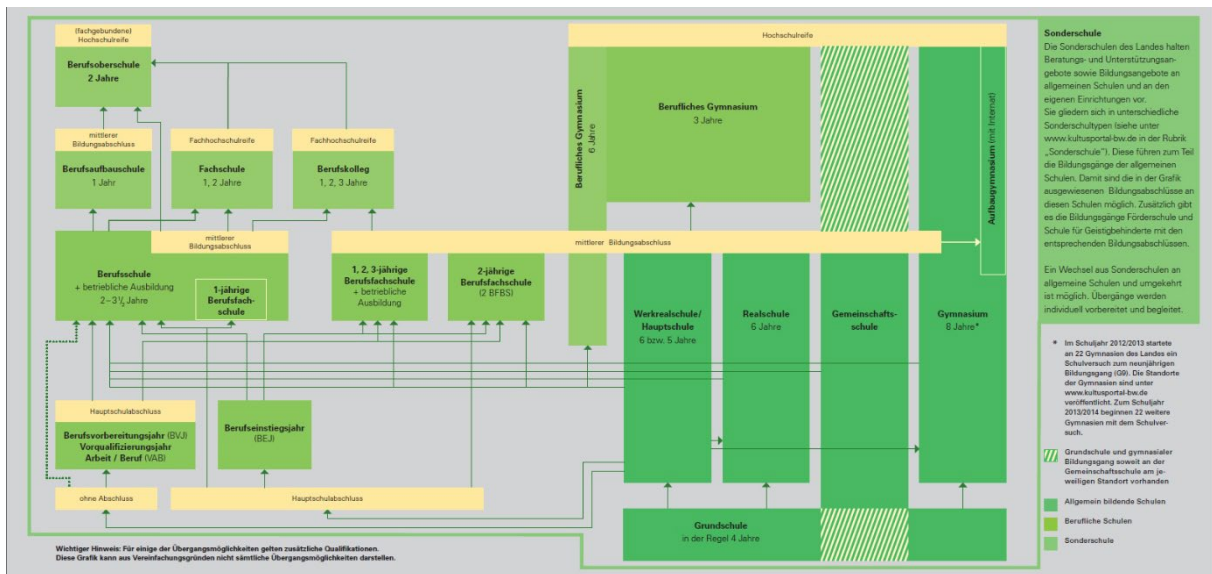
(fachgebundene) Hochschulreife

Berufsoberschule
2 Jahre

mittlerer Bildungsabschluss

Berufsaufbauschule
1 Jahr

Fachhochschulreife

Fachschule
1, 2 Jahre

Fachhochschulreife

Berufskolleg
1, 2, 3 Jahre

mittlerer Bildungsabschluss

Berufsschule
+ betriebliche Ausbildung
2 – 3½ Jahre

1-jährige Berufsfachschule

1, 2, 3-jährige Berufsfachschule
+ betriebliche Ausbildung

2-jährige Berufsfachschule
(2 BFBS)

mittlerer Bildungsabschluss

Hochschulreife

Berufliches Gymnasium
6 Jahre

Berufliches Gymnasium
3 Jahre

Aufbaugymnasium (mit Internat)

Werkrealschule/ Hauptschule
6 bzw. 5 Jahre

Realschule
6 Jahre

Gemeinschafts-schule

Gymnasium
8 Jahre*

Hauptschulabschluss

Berufsvorbereitungsjahr (BVJ)
Vorqualifizierungsjahr Arbeit / Beruf (VAB)

Berufseinstiegsjahr (BEJ)

ohne Abschluss

Hauptschulabschluss

Grundschule
in der Regel 4 Jahre

Wichtiger Hinweis: Für einige der Übergangsmöglichkeiten gelten zusätzliche Qualifikationen.
Diese Grafik kann aus Vereinfachungsgründen nicht sämtliche Übergangsmöglichkeiten darstellen.

Sonderschule
Die Sonderschulen des Landes halten Beratungs- und Unterstützungsangebote sowie Bildungsangebote an allgemeinen Schulen und an den eigenen Einrichtungen vor.
Sie gliedern sich in unterschiedliche Sonderschultypen (siehe unter www.kultusportal-bw.de in der Rubrik „Sonderschule"). Diese führen zum Teil die Bildungsgänge der allgemeinen Schulen. Damit sind die in der Grafik ausgewiesenen Bildungsabschlüsse an diesen Schulen möglich. Zusätzlich gibt es die Bildungsgänge Förderschule und Schule für Geistigbehinderte mit den entsprechenden Bildungsabschlüssen.

Ein Wechsel aus Sonderschulen an allgemeine Schulen und umgekehrt ist möglich. Übergänge werden individuell vorbereitet und begleitet.

* Im Schuljahr 2012/2013 startete an 22 Gymnasien des Landes ein Schulversuch zum neunjährigen Bildungsgang (G9). Die Standorte der Gymnasien sind unter www.kultusportal-bw.de veröffentlicht. Zum Schuljahr 2013/2014 beginnen 22 weitere Gymnasien mit dem Schulversuch.

Grundschule und gymnasialer Bildungsgang soweit an der Gemeinschaftsschule am jeweiligen Standort vorhanden

Allgemein bildende Schulen

Berufliche Schulen

Sonderschule